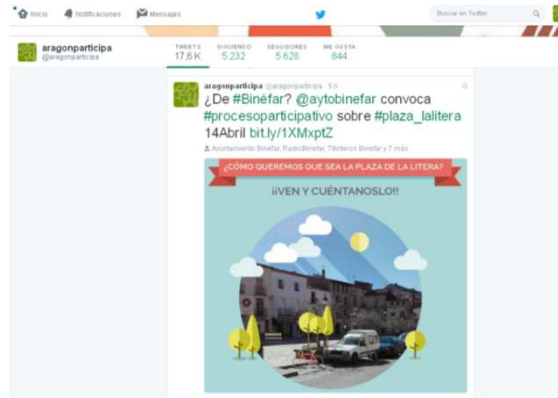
Inicio Notificaciones Mensajes

Buscar en Twitter

aragonparticipa
@aragonparticipa

TWEETS 17,6 K SIGUIENDO 5.232 SEGUIDORES 5.628 ME GUSTA 644

aragonparticipa @aragonparticipa · 5 h

¿De #Binéfar? @aytobinefar convoca #procesoparticipativo sobre #plaza_lalitera 14Abril bit.ly/1XMxptZ

Ayuntamiento Binéfar, RadioBinefar, TMTeiteros Binefar y 7 más

¿CÓMO QUEREMOS QUE SEA LA PLAZA DE LA LITERA?

¡¡VEN Y CUÉNTANOSLO!!